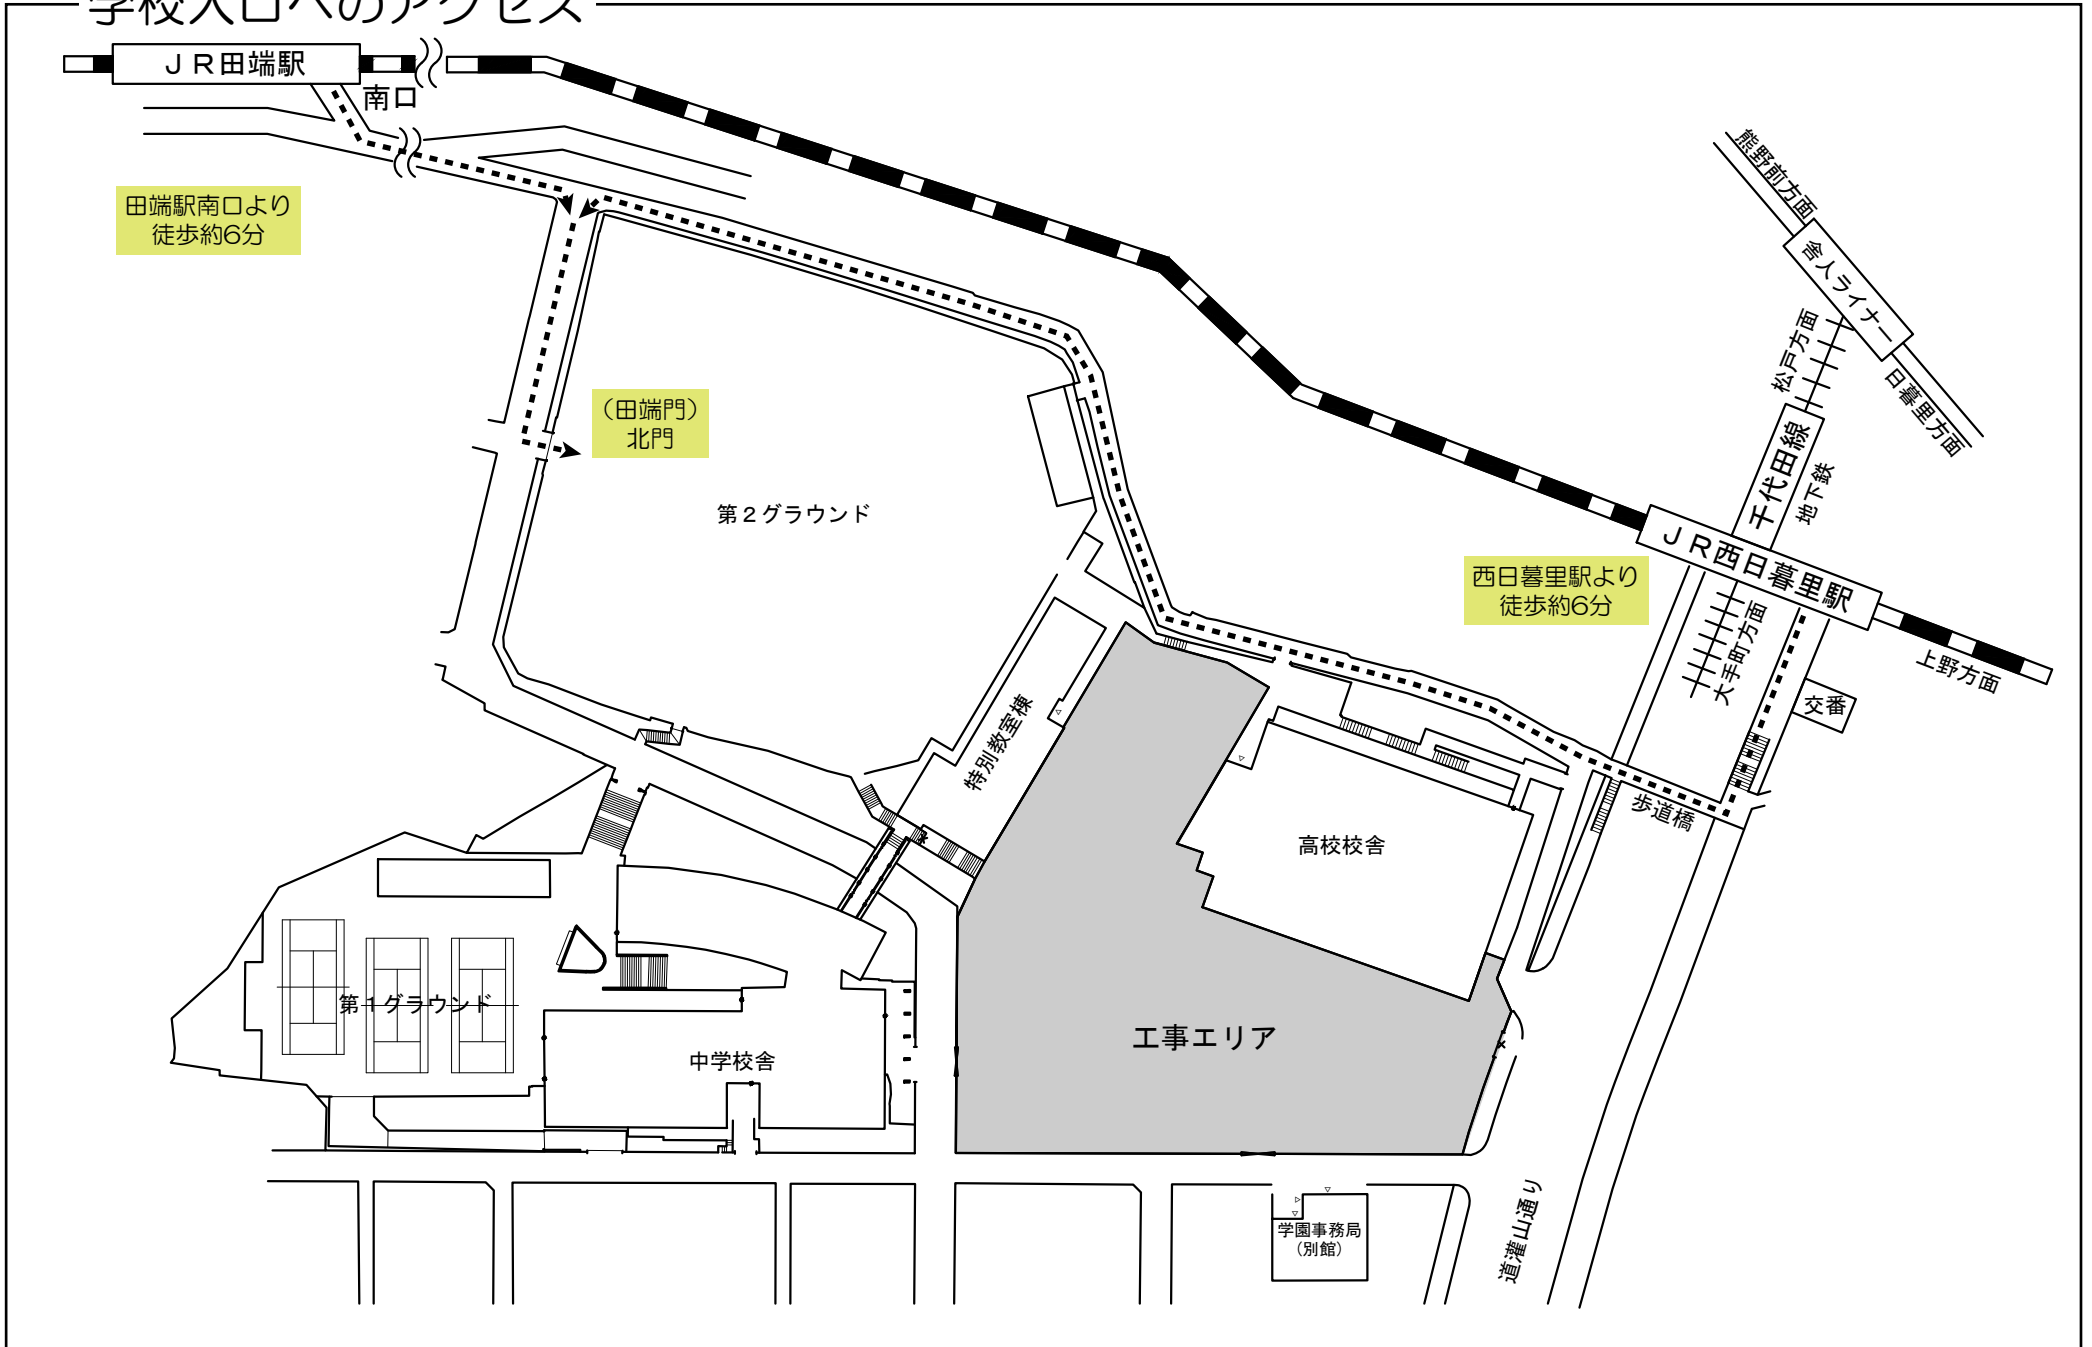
学校入口へのアクセス

ＪＲ田端駅
南口
田端駅南口より徒歩約6分
（田端門）北門
第２グラウンド
熊野前方面
舎人ライナー
日暮里方面
松戸方面
千代田線
地下鉄
ＪＲ西日暮里駅
西日暮里駅より徒歩約6分
上野方面
大手町方面
交番
歩道橋
特別教室棟
高校校舎
第１グラウンド
中学校舎
工事エリア
学園事務局（別館）
道灌山通り